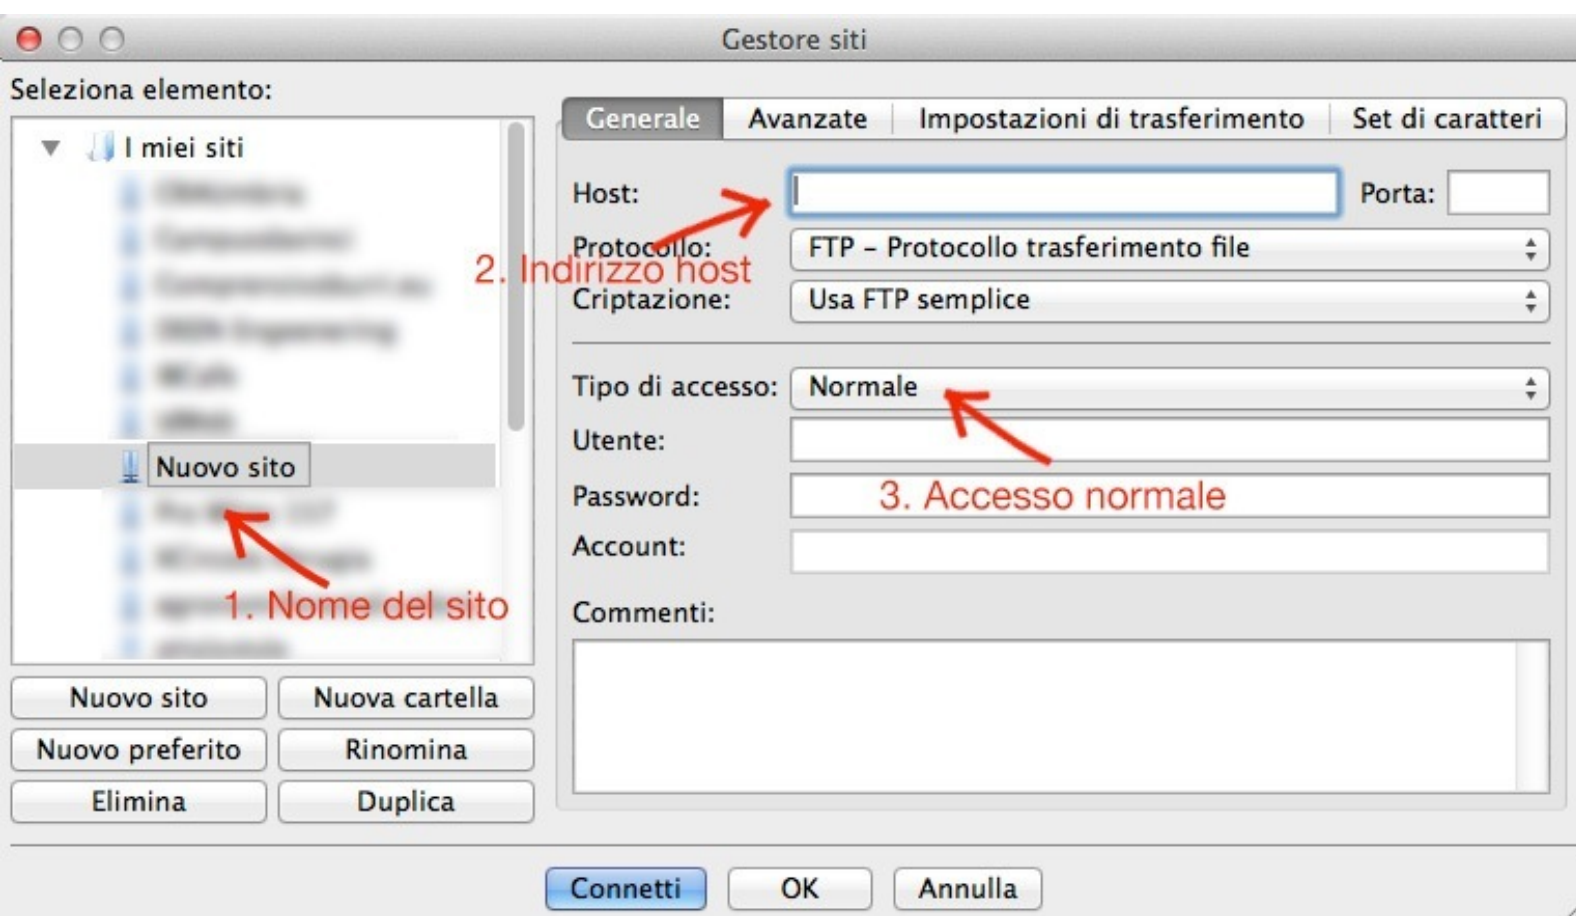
Gestore siti

Seleziona elemento:

I miei siti
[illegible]
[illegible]
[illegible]
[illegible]
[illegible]
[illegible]
Nuovo sito
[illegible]
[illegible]
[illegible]
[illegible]

1. Nome del sito

Nuovo sito | Nuova cartella
Nuovo preferito | Rinomina
Elimina | Duplica

Generale | Avanzate | Impostazioni di trasferimento | Set di caratteri

Host: Porta:
2. Indirizzo host
Protocollo: FTP – Protocollo trasferimento file
Criptazione: Usa FTP semplice

Tipo di accesso: Normale
Utente:
Password:
3. Accesso normale
Account:

Commenti:

Connetti | OK | Annulla